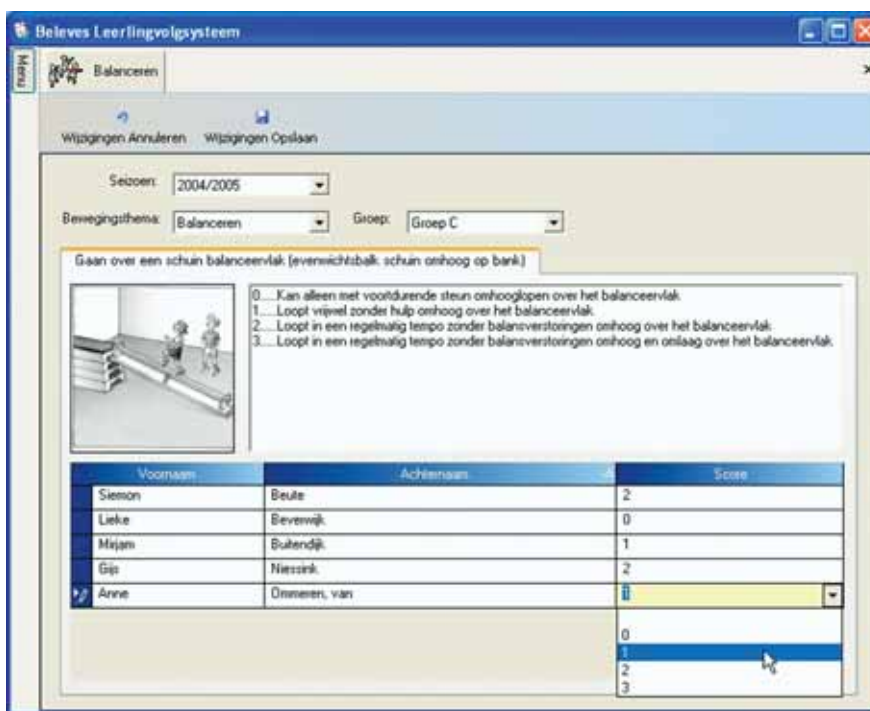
Beleves Leerlingvolgsysteem

Menu

Balanceren

Wijzigingen Annuleren   Wijzigingen Opslaan

Seizoen: 2004/2005

Bewegingsthema: Balanceren   Groep: Groep C

Gaan over een schuin balanceervlak (evenwichtsbalk schuin omhoog op bank)

0.....Kan alleen met voortdurende steun omhooglopen over het balanceervlak
1.....Loopt vrijwel zonder hulp omhoog over het balanceervlak
2.....Loopt in een regelmatig tempo zonder balansverstoringen omhoog over het balanceervlak
3.....Loopt in een regelmatig tempo zonder balansverstoringen omhoog en omlaag over het balanceervlak

| Voornaam | Achternaam | Score |
|---|---|---|
| Siemon | Beute | 2 |
| Lieke | Beverwijk | 0 |
| Mirjam | Buitendijk | 1 |
| Gijs | Niessink | 2 |
| Anne | Ommeren, van | 1 |

0
1
2
3